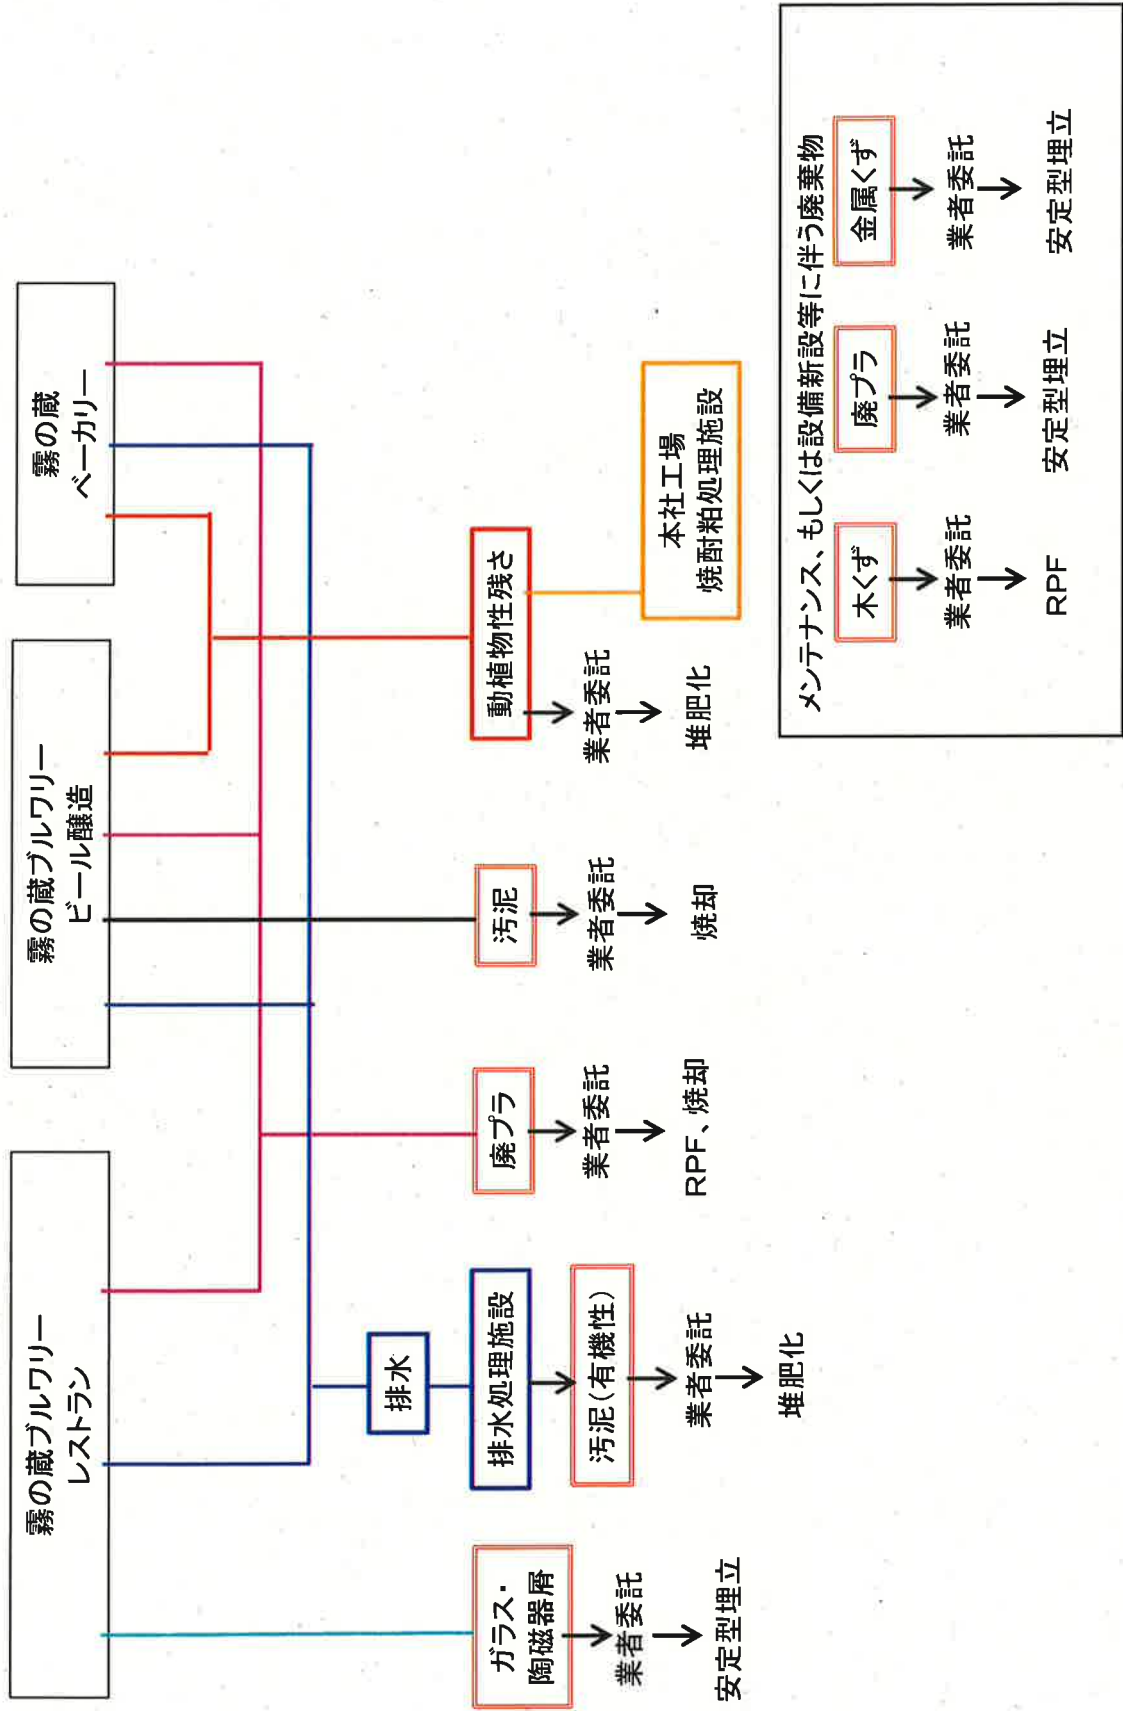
霧の蔵
ベーカリー

霧の蔵ブルワリー
ビール醸造

霧の蔵ブルワリー
レストラン

動植物性残さ
業者委託
堆肥化

本社工場
焼酎粕処理施設

汚泥
業者委託
焼却

廃プラ
業者委託
RPF、焼却

排水

排水処理施設

汚泥（有機性）
業者委託
堆肥化

ガラス・
陶磁器屑
業者委託
安定型埋立

メンテナンス、もしくは設備新設等に伴う廃棄物

金属くず
業者委託
安定型埋立

廃プラ
業者委託
安定型埋立

木くず
業者委託
RPF